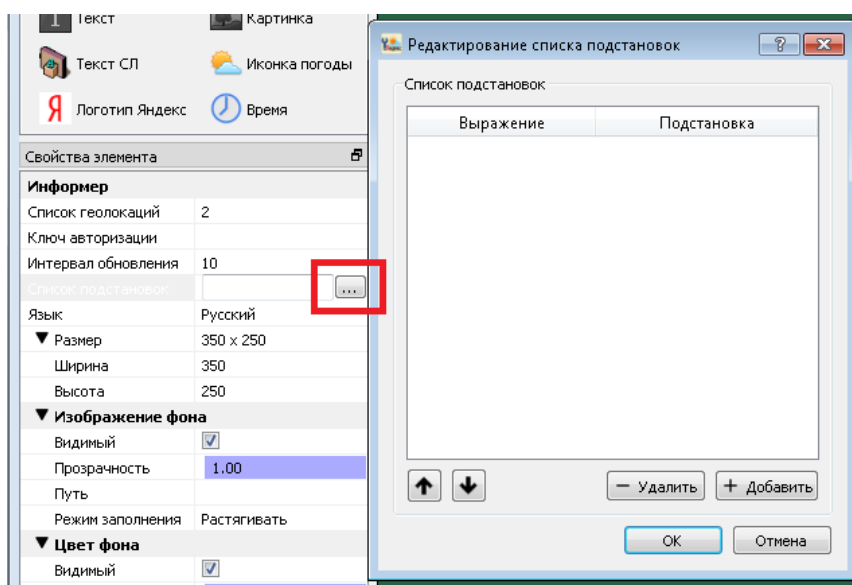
Текст
Картинка
Текст СЛ
Иконка погоды
Я Логотип Яндекс
Время

Свойства элемента

| Информер | |
|---|---|
| Список геолокаций | 2 |
| Ключ авторизации | |
| Интервал обновления | 10 |
| Список подстановок | ... |
| Язык | Русский |
| ▼ Размер | 350 x 250 |
| Ширина | 350 |
| Высота | 250 |
| ▼ Изображение фона | |
| Видимый | ☑ |
| Прозрачность | 1.00 |
| Путь | |
| Режим заполнения | Растягивать |
| ▼ Цвет фона | |
| Видимый | ☑ |

Редактирование списка подстановок
?
Список подстановок

| Выражение | Подстановка |
|---|---|

Удалить
Добавить
OK
Отмена